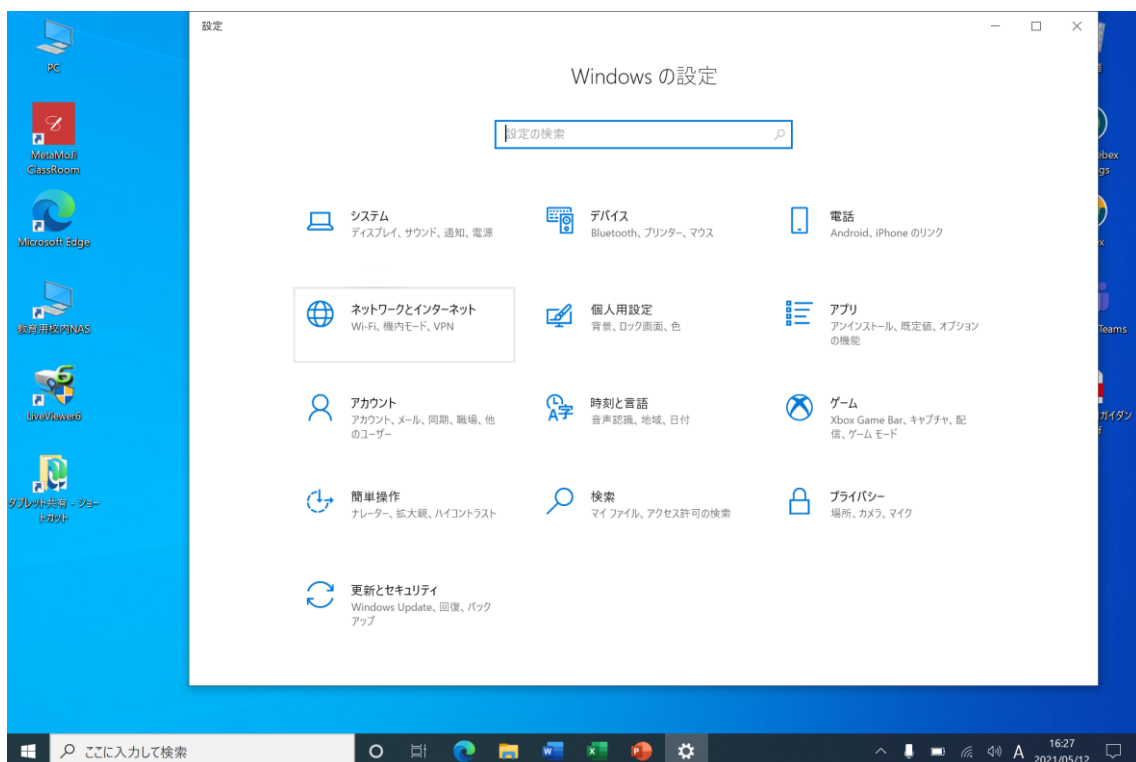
PC

MetaMoJi ClassRoom

Microsoft Edge

教育用校内NAS

LiveViewer6

タブレット共有 - ショートカット

設定

Windows の設定

設定の検索

システム
ディスプレイ、サウンド、通知、電源

デバイス
Bluetooth、プリンター、マウス

電話
Android、iPhone のリンク

ネットワークとインターネット
Wi-Fi、機内モード、VPN

個人用設定
背景、ロック画面、色

アプリ
アンインストール、既定値、オプションの機能

アカウント
アカウント、メール、同期、職場、他のユーザー

時刻と言語
音声認識、地域、日付

ゲーム
Xbox Game Bar、キャプチャ、配信、ゲーム モード

簡単操作
ナレーター、拡大鏡、ハイコントラスト

検索
マイ ファイル、アクセス許可の検索

プライバシー
場所、カメラ、マイク

更新とセキュリティ
Windows Update、回復、バックアップ

ebex
gs

Teams

ガイダン

ここに入力して検索

A
16:27
2021/05/12